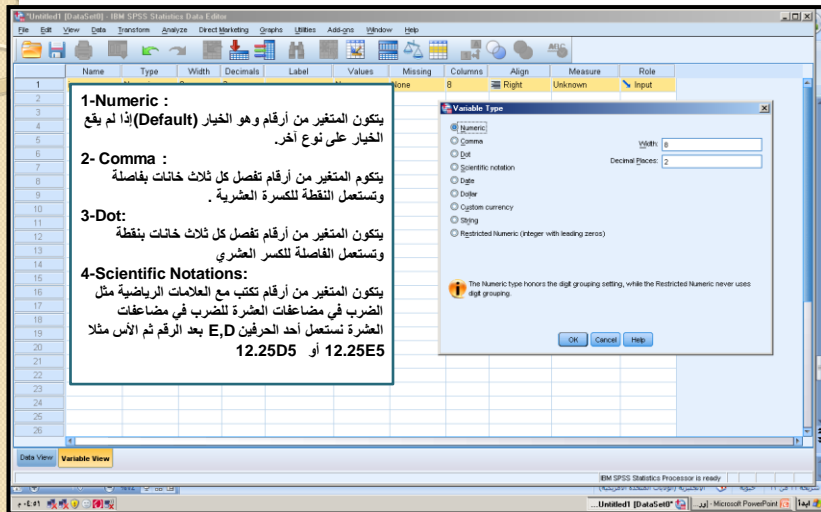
*Untitled1 [DataSet0] - IBM SPSS Statistics Data Editor

File Edit View Data Transform Analyze Direct Marketing Graphs Utilities Add-ons Window Help

| | Name | Type | Width | Decimals | Label | Values | Missing | Columns | Align | Measure | Role |
|---|---|---|---|---|---|---|---|---|---|---|---|
| 1 | | | | | | | None | 8 | Right | Unknown | Input |
| 2 | | | | | | | | | | | |
| 3 | | | | | | | | | | | |
| 4 | | | | | | | | | | | |
| 5 | | | | | | | | | | | |
| 6 | | | | | | | | | | | |
| 7 | | | | | | | | | | | |
| 8 | | | | | | | | | | | |
| 9 | | | | | | | | | | | |
| 10 | | | | | | | | | | | |
| 11 | | | | | | | | | | | |
| 12 | | | | | | | | | | | |
| 13 | | | | | | | | | | | |
| 14 | | | | | | | | | | | |
| 15 | | | | | | | | | | | |
| 16 | | | | | | | | | | | |
| 17 | | | | | | | | | | | |
| 18 | | | | | | | | | | | |
| 19 | | | | | | | | | | | |
| 20 | | | | | | | | | | | |
| 21 | | | | | | | | | | | |
| 22 | | | | | | | | | | | |
| 23 | | | | | | | | | | | |
| 24 | | | | | | | | | | | |
| 25 | | | | | | | | | | | |
| 26 | | | | | | | | | | | |

1-Numeric :
يتكون المتغير من أرقام وهو الخيار (Default)إذا لم يقع الخيار على نوع آخر.

2- Comma :
يتكوم المتغير من أرقام تفصل كل ثلاث خانات بفاصلة وتستعمل النقطة للكسرة العشرية .

3-Dot:
يتكون المتغير من أرقام تفصل كل ثلاث خانات بنقطة وتستعمل الفاصلة للكسر العشري

4-Scientific Notations:
يتكون المتغير من أرقام تكتب مع العلامات الرياضية مثل الضرب في مضاعفات العشرة للضرب في مضاعفات العشرة نستعمل أحد الحرفين E,D بعد الرقم ثم الأس مثلا
12.25D5 أو 12.25E5

Variable Type

Numeric
Comma
Dot
Scientific notation
Date
Dollar
Custom currency
String
Restricted Numeric (integer with leading zeros)

Width: 8
Decimal Places: 2

The Numeric type honors the digit grouping setting, while the Restricted Numeric never uses digit grouping.

OK Cancel Help

Data View Variable View

IBM SPSS Statistics Processor is ready

Untitled1 [DataSet0]... Microsoft PowerPoint